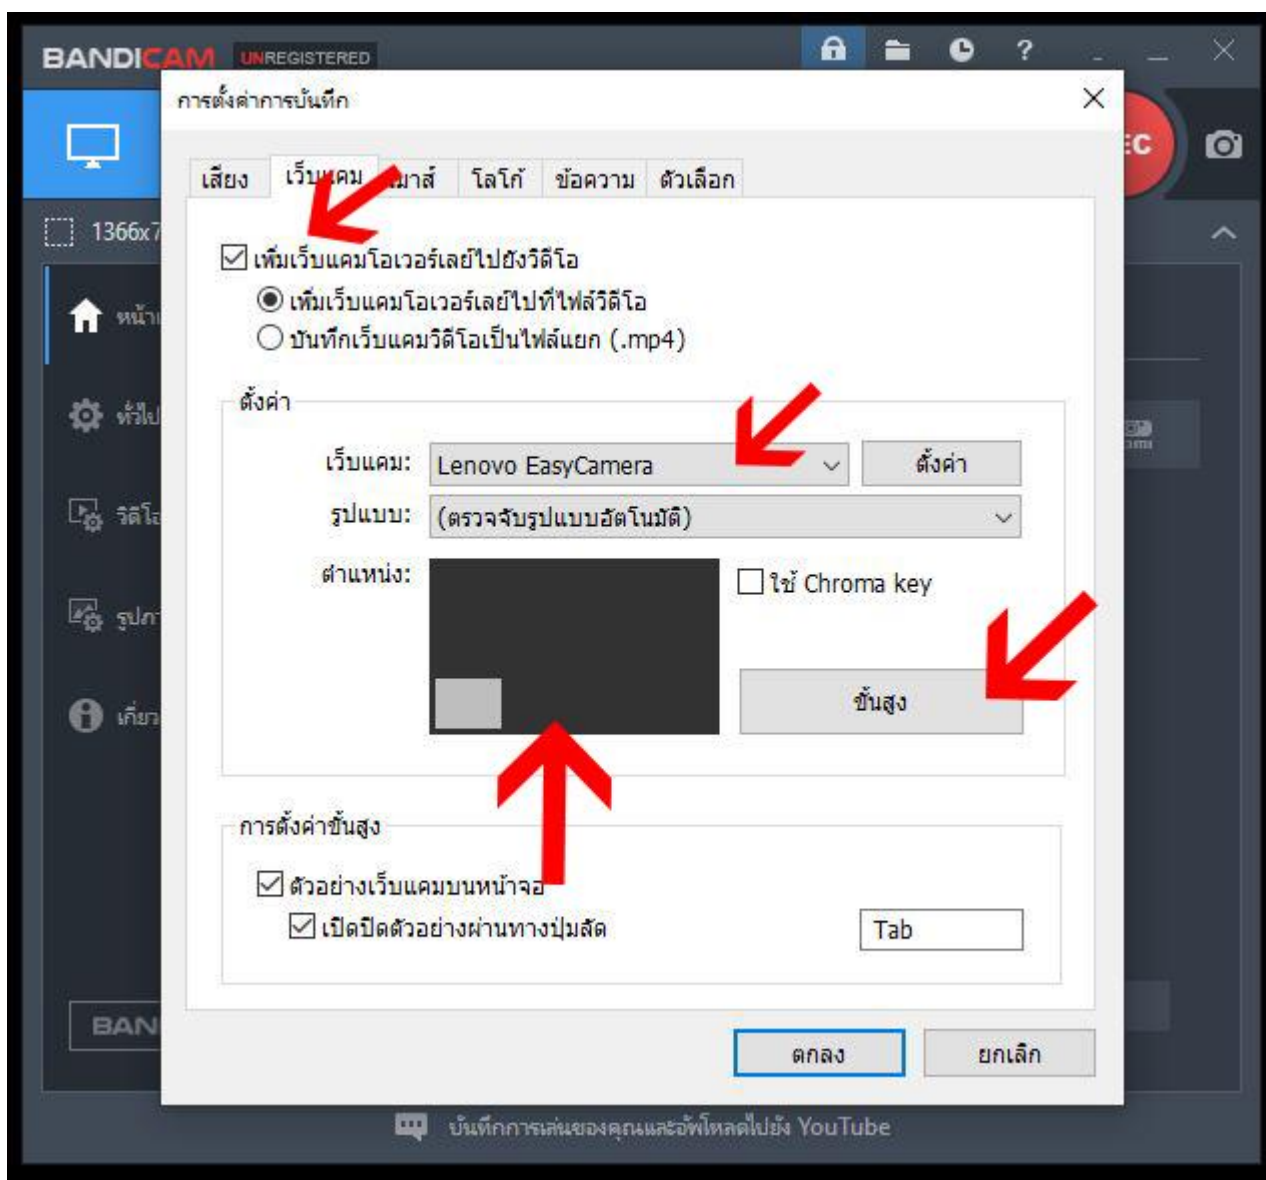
BANDICAM UNREGISTERED

1366x7

หน้า

ทั่วไป

วิดีโอ

รูปภา

เกี่ยว

BAN

EC

การตั้งค่าการบันทึก

เสียง | เว็บแคม | เมาส์ | โลโก้ | ข้อความ | ตัวเลือก

☑ เพิ่มเว็บแคมโอเวอร์เลย์ไปยังวิดีโอ

◉ เพิ่มเว็บแคมโอเวอร์เลย์ไปที่ไฟล์วิดีโอ

○ บันทึกเว็บแคมวิดีโอเป็นไฟล์แยก (.mp4)

ตั้งค่า

เว็บแคม: Lenovo EasyCamera

ตั้งค่า

รูปแบบ: (ตรวจจับรูปแบบอัตโนมัติ)

ตำแหน่ง:

☐ ใช้ Chroma key

ขั้นสูง

การตั้งค่าขั้นสูง

☑ ตัวอย่างเว็บแคมบนหน้าจอ

☑ เปิดปิดตัวอย่างผ่านทางปุ่มลัด

Tab

ตกลง

ยกเลิก

บันทึกการเล่นของคุณและอัพโหลดไปยัง YouTube